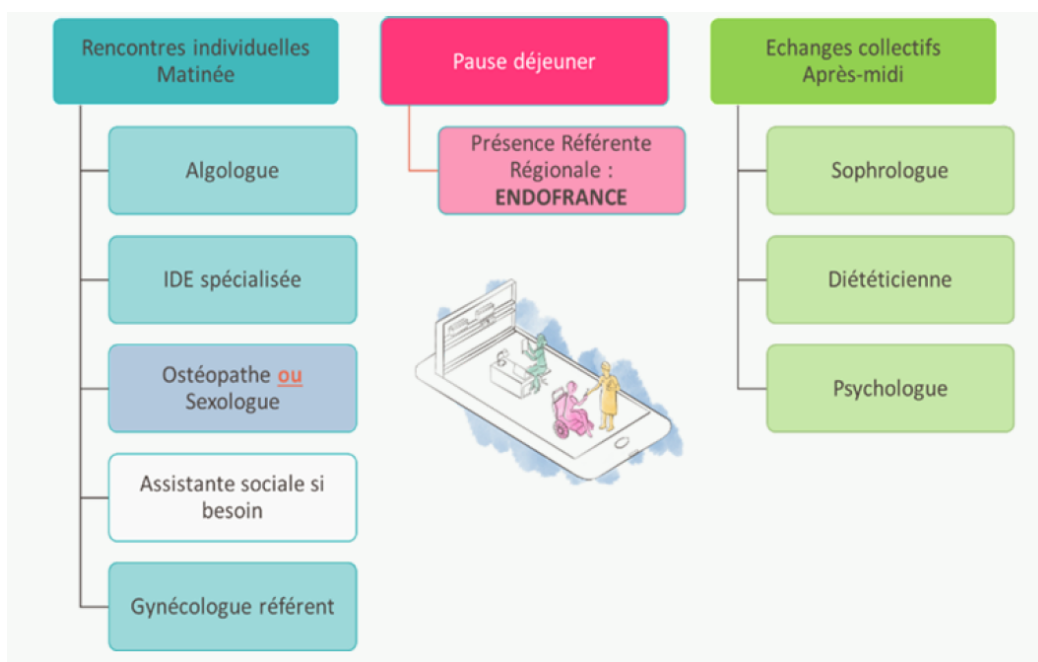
Rencontres individuelles Matinée

Algologue

IDE spécialisée

Ostéopathe ou Sexologue

Assistante sociale si besoin

Gynécologue référent

Pause déjeuner

Présence Référente Régionale : ENDOFRANCE

Echanges collectifs Après-midi

Sophrologue

Diététicienne

Psychologue